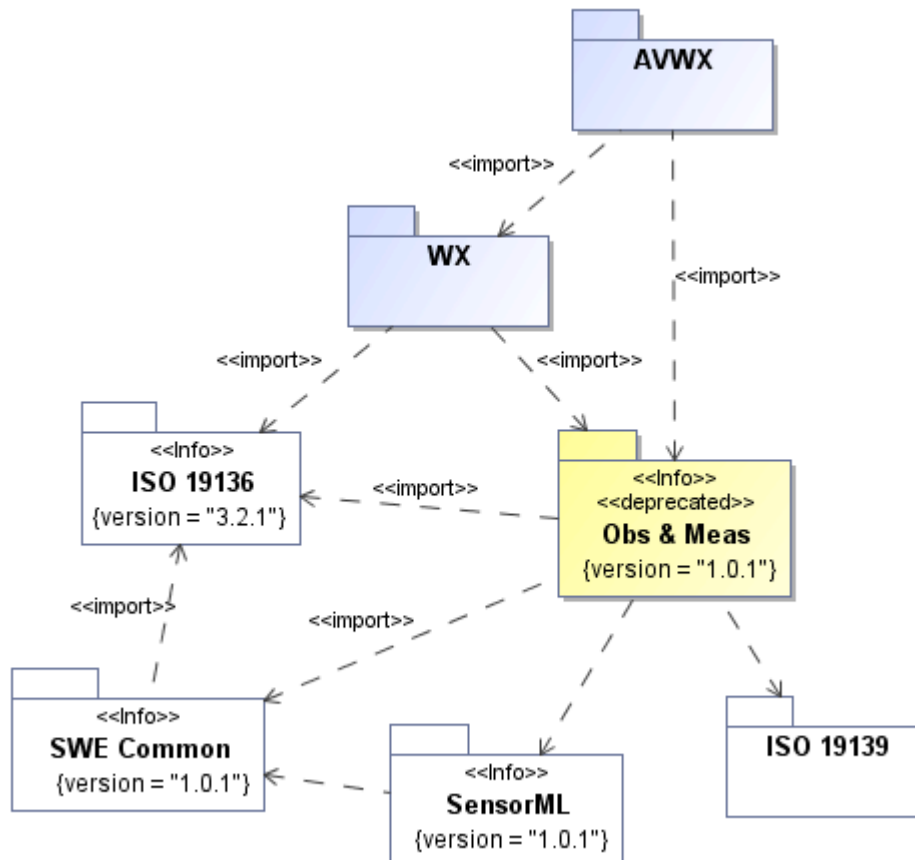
AVWX

<<import>>

<<import>>

WX

<<import>>

<<import>>

<<Info>>
ISO 19136
{version = "3.2.1"}

<<import>>

<<Info>>
<<deprecated>>
Obs & Meas
{version = "1.0.1"}

<<import>>

<<import>>

<<Info>>
SWE Common
{version = "1.0.1"}

<<Info>>
SensorML
{version = "1.0.1"}

ISO 19139